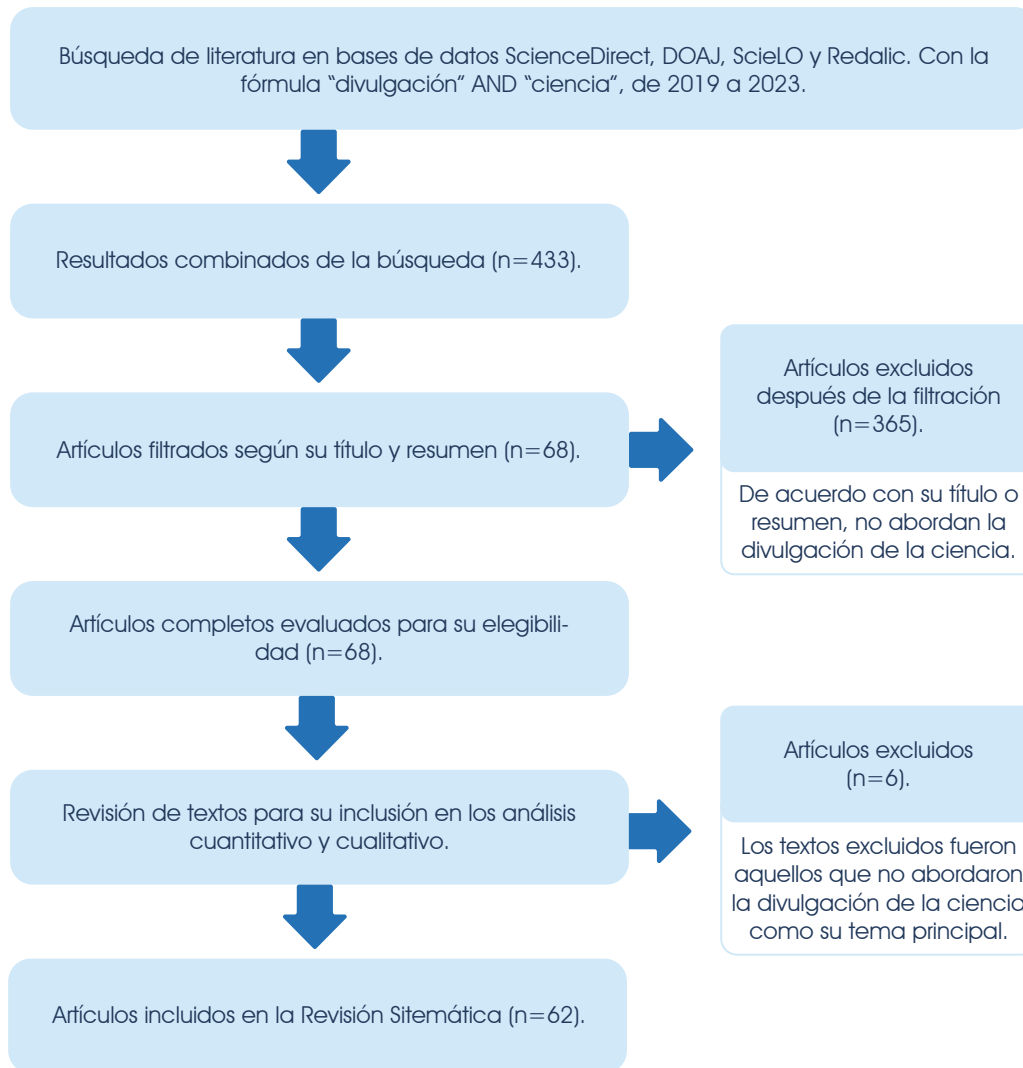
Búsqueda de literatura en bases de datos ScienceDirect, DOAJ, ScieLO y Redalic. Con la fórmula "divulgación" AND "ciencia", de 2019 a 2023.

Resultados combinados de la búsqueda (n=433).

Artículos filtrados según su título y resumen (n=68).

Artículos excluidos después de la filtración (n=365).

De acuerdo con su título o resumen, no abordan la divulgación de la ciencia.

Artículos completos evaluados para su elegibilidad (n=68).

Revisión de textos para su inclusión en los análisis cuantitativo y cualitativo.

Artículos excluidos (n=6).

Los textos excluidos fueron aquellos que no abordaron la divulgación de la ciencia como su tema principal.

Artículos incluidos en la Revisión Sitemática (n=62).